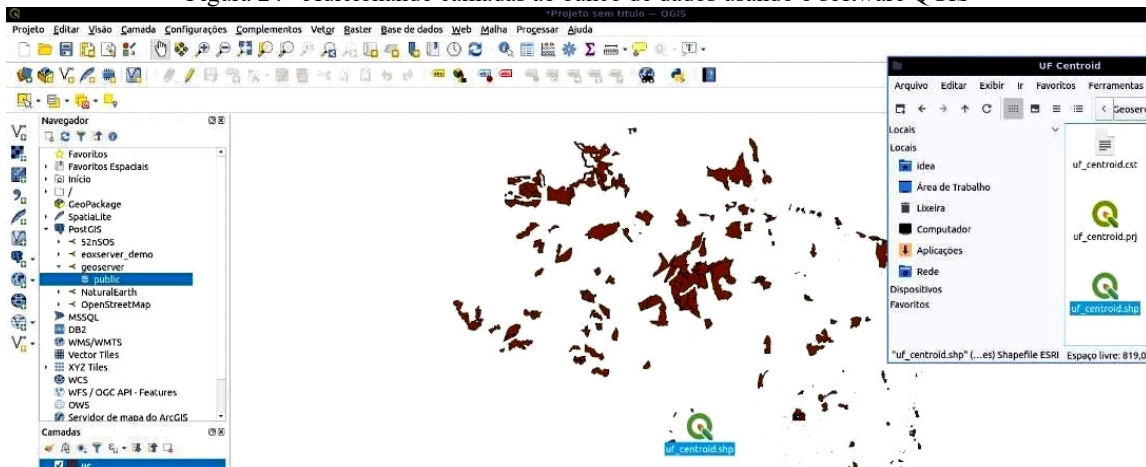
Figura 24 - Adicionando camadas de banco de dados usando o software QGIS

*Projeto sem título — QGIS

Projeto Editar Visão Camada Configurações Complementos Vetor Raster Base de dados Web Malha Processar Ajuda

Navegador

Favoritos
Favoritos Espaciais
Início
/
GeoPackage
SpatiaLite
PostGIS
52nSOS
eoxserver_demo
geoserver
public
NaturalEarth
OpenStreetMap
MSSQL
DB2
WMS/WMTS
Vector Tiles
XYZ Tiles
WCS
WFS / OGC API - Features
OWS
Servidor de mapa do ArcGIS

Camadas

uf

UF Centroid

Arquivo Editar Exibir Ir Favoritos Ferramentas

Geoserv

Locais
Locais
idea
Área de Trabalho
Lixeira
Computador
Aplicações
Rede
Dispositivos
Favoritos

uf_centroid.cst
uf_centroid.prj
uf_centroid.shp

"uf_centroid.shp" (...es) Shapefile ESRI Espaço livre: 819,0

uf_centroid.shp